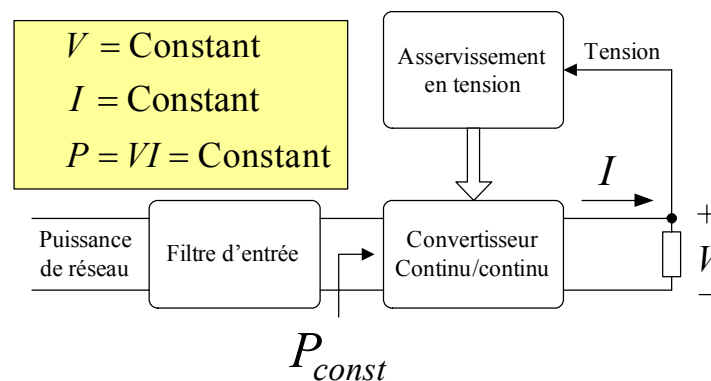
$V = \text{Constant}$

$I = \text{Constant}$

$P = VI = \text{Constant}$

Asservissement en tension

Tension

$I$

+

$V$

−

Puissance de réseau

Filtre d’entrée

Convertisseur Continu/continu

$P_{const}$